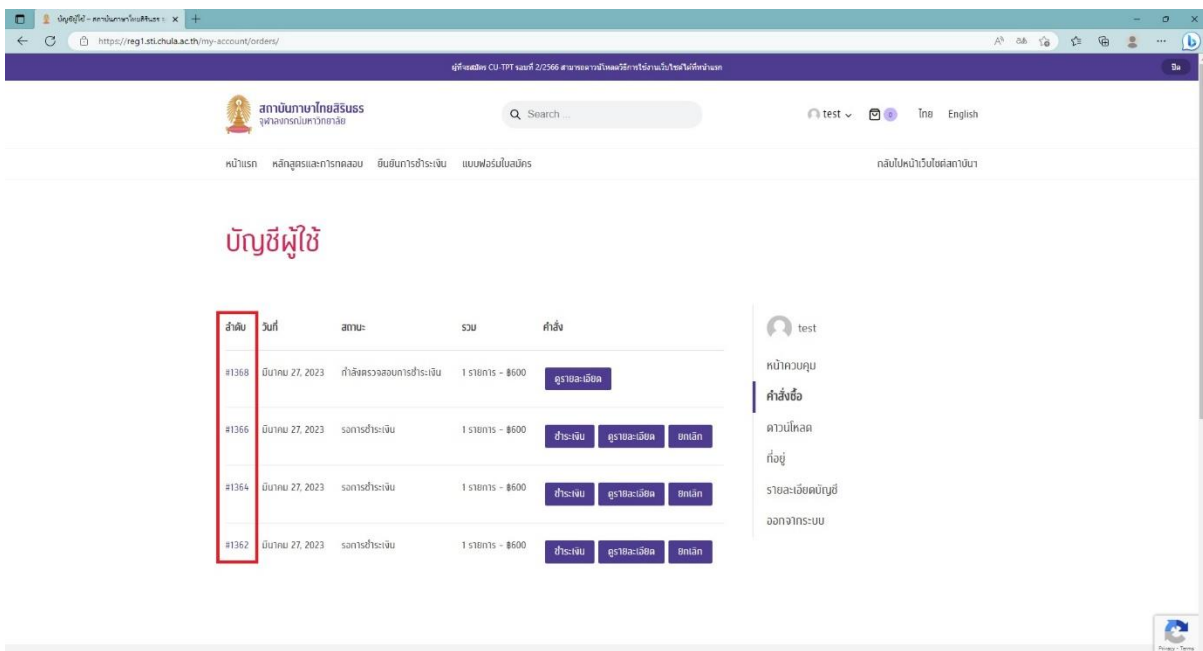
บัญชีผู้ใช้ – สถาบันภาษาไทยสิรินธร ×
https://reg1.sti.chula.ac.th/my-account/orders/

ผู้ที่จะสมัคร CU-TPT รอบที่ 2/2566 สามารถดาวน์โหลดวิธีการใช้งานเว็บไซต์ได้ที่หน้าแรก
ปิด

สถาบันภาษาไทยสิรินธร
จุฬาลงกรณ์มหาวิทยาลัย

Search ...

test 0 ไทย English

หน้าแรก หลักสูตรและการทดสอบ ยืนยันการชำระเงิน แบบฟอร์มใบสมัคร

กลับไปหน้าเว็บไซต์สถาบัน

บัญชีผู้ใช้

| ลำดับ | วันที่ | สถานะ | รวม | คำสั่ง |
|---|---|---|---|---|
| #1368 | มีนาคม 27, 2023 | กำลังตรวจสอบการชำระเงิน | 1 รายการ - ฿600 | ดูรายละเอียด |
| #1366 | มีนาคม 27, 2023 | รอการชำระเงิน | 1 รายการ - ฿600 | ชำระเงิน ดูรายละเอียด ยกเลิก |
| #1364 | มีนาคม 27, 2023 | รอการชำระเงิน | 1 รายการ - ฿600 | ชำระเงิน ดูรายละเอียด ยกเลิก |
| #1362 | มีนาคม 27, 2023 | รอการชำระเงิน | 1 รายการ - ฿600 | ชำระเงิน ดูรายละเอียด ยกเลิก |

test
หน้าควบคุม
คำสั่งซื้อ
ดาวน์โหลด
ที่อยู่
รายละเอียดบัญชี
ออกจากระบบ

Privacy - Terms